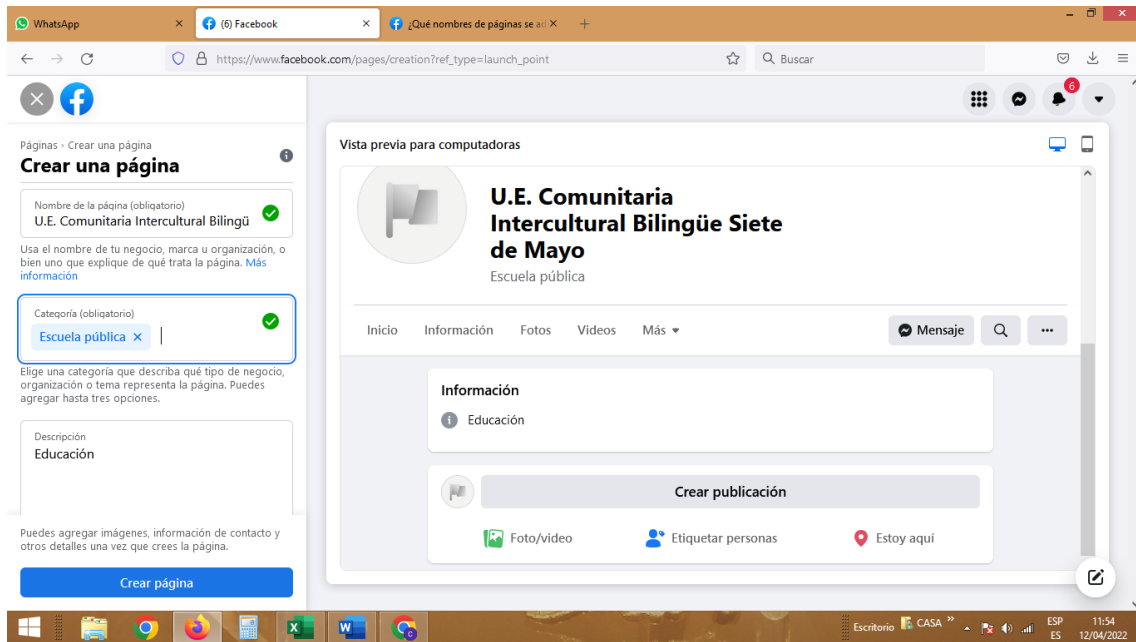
WhatsApp
(6) Facebook
¿Qué nombres de páginas se ad
https://www.facebook.com/pages/creation?ref_type=launch_point
Buscar

6

Páginas › Crear una página
Crear una página

Nombre de la página (obligatorio)
U.E. Comunitaria Intercultural Bilingü

Usa el nombre de tu negocio, marca u organización, o bien uno que explique de qué trata la página. Más información

Categoría (obligatorio)
Escuela pública ×

Elige una categoría que describa qué tipo de negocio, organización o tema representa la página. Puedes agregar hasta tres opciones.

Descripción
Educación

Puedes agregar imágenes, información de contacto y otros detalles una vez que crees la página.

Crear página

Vista previa para computadoras

U.E. Comunitaria Intercultural Bilingüe Siete de Mayo
Escuela pública

Inicio Información Fotos Videos Más

Mensaje

Información
Educación

Crear publicación
Foto/video
Etiquetar personas
Estoy aquí

Escritorio CASA »
ESP ES
11:54
12/04/2022